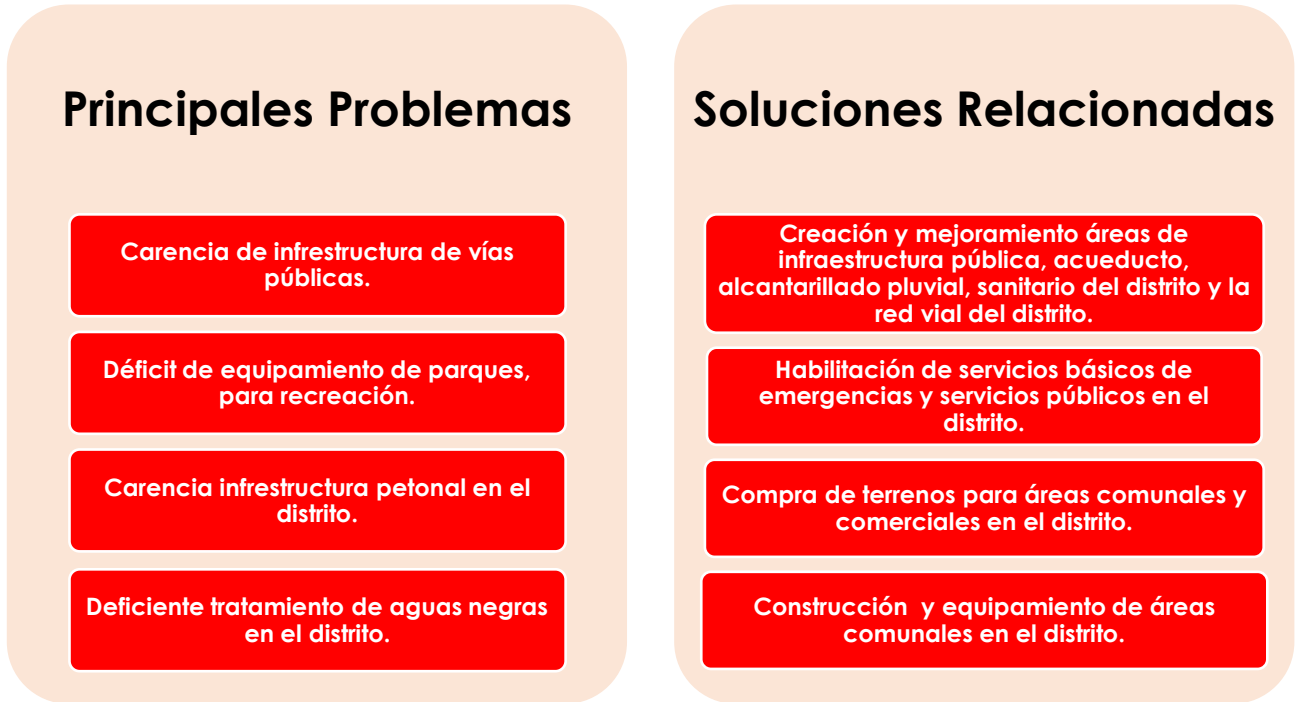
Principales Problemas

Carencia de infrestructura de vías públicas.

Déficit de equipamiento de parques, para recreación.

Carencia infrestructura petonal en el distrito.

Deficiente tratamiento de aguas negras en el distrito.

Soluciones Relacionadas

Creación y mejoramiento áreas de infraestructura pública, acueducto, alcantarillado pluvial, sanitario del distrito y la red vial del distrito.

Habilitación de servicios básicos de emergencias y servicios públicos en el distrito.

Compra de terrenos para áreas comunales y comerciales en el distrito.

Construcción y equipamiento de áreas comunales en el distrito.